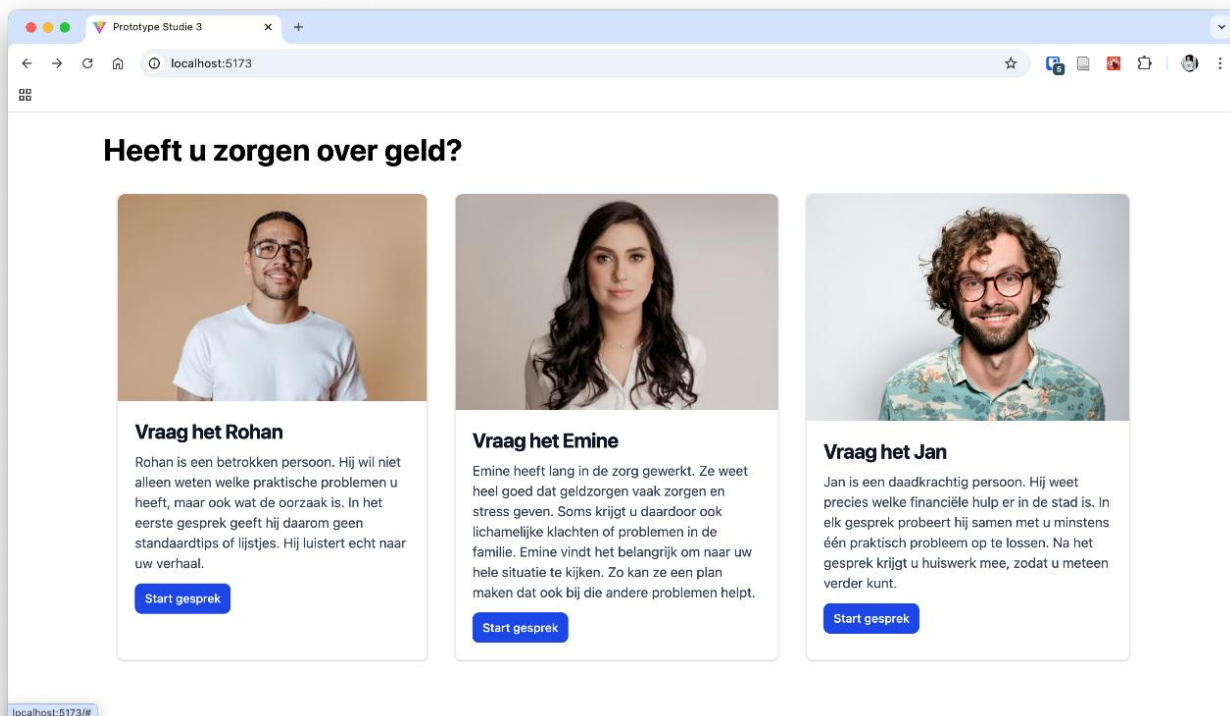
Prototype Studie 3

localhost:5173

Heeft u zorgen over geld?

Vraag het Rohan

Rohan is een betrokken persoon. Hij wil niet alleen weten welke praktische problemen u heeft, maar ook wat de oorzaak is. In het eerste gesprek geeft hij daarom geen standaardtips of lijstjes. Hij luistert echt naar uw verhaal.

Start gesprek

Vraag het Emine

Emine heeft lang in de zorg gewerkt. Ze weet heel goed dat geldzorgen vaak zorgen en stress geven. Soms krijgt u daardoor ook lichamelijke klachten of problemen in de familie. Emine vindt het belangrijk om naar uw hele situatie te kijken. Zo kan ze een plan maken dat ook bij die andere problemen helpt.

Start gesprek

Vraag het Jan

Jan is een daadkrachtig persoon. Hij weet precies welke financiële hulp er in de stad is. In elk gesprek probeert hij samen met u minstens één praktisch probleem op te lossen. Na het gesprek krijgt u huiswerk mee, zodat u meteen verder kunt.

Start gesprek

localhost:5173/#